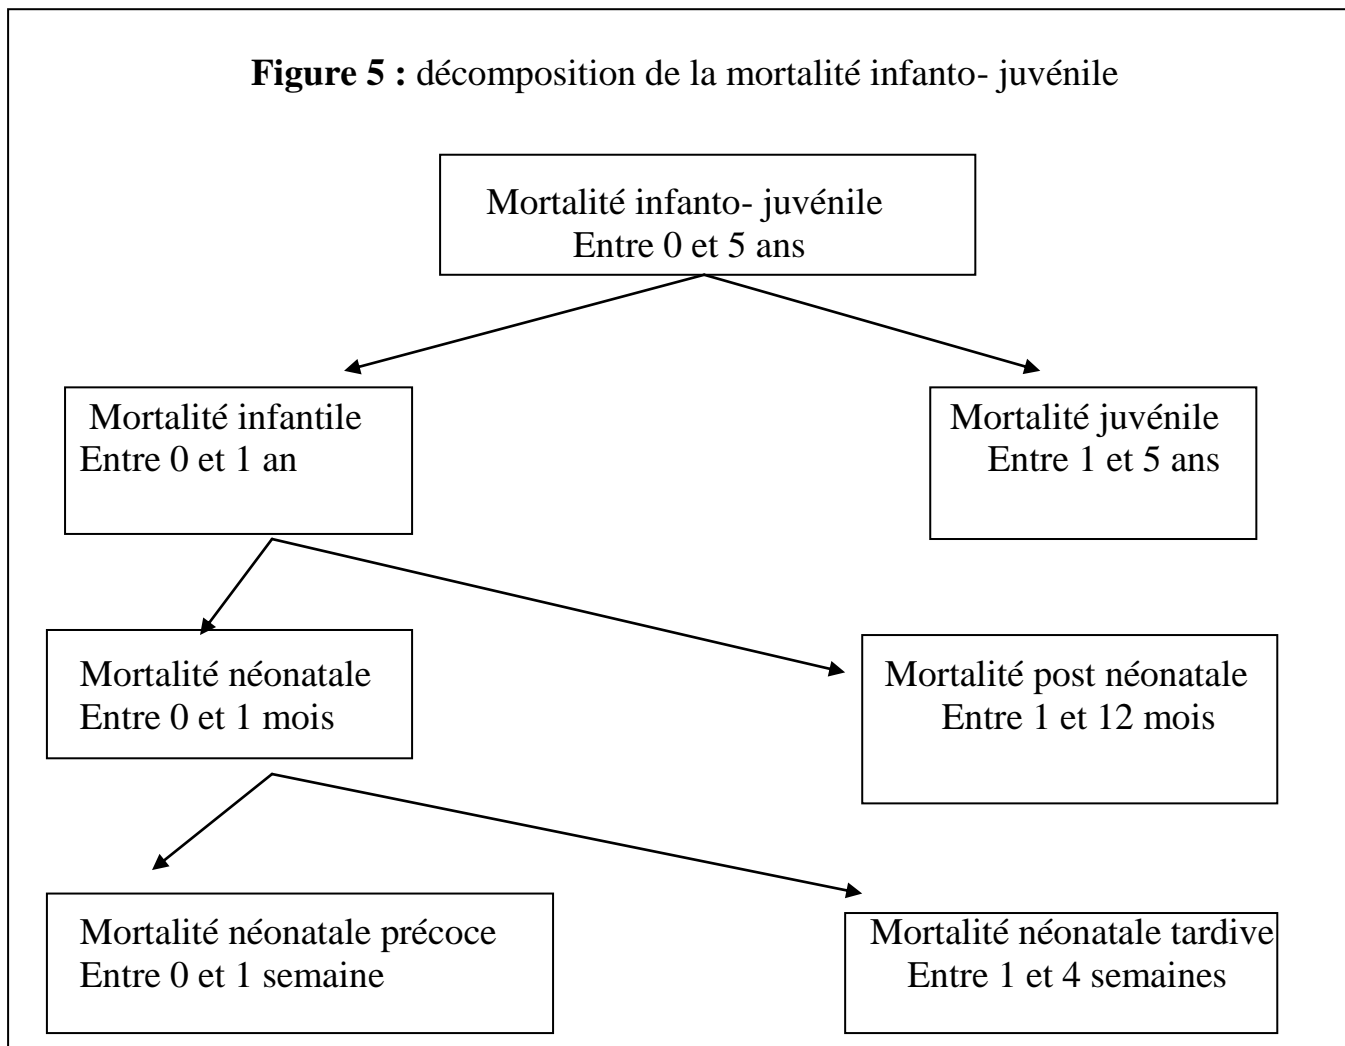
**Figure 5 :** décomposition de la mortalité infanto- juvénile

Mortalité infanto- juvénile
Entre 0 et 5 ans

Mortalité infantile
Entre 0 et 1 an

Mortalité juvénile
Entre 1 et 5 ans

Mortalité néonatale
Entre 0 et 1 mois

Mortalité post néonatale
Entre 1 et 12 mois

Mortalité néonatale précoce
Entre 0 et 1 semaine

Mortalité néonatale tardive
Entre 1 et 4 semaines